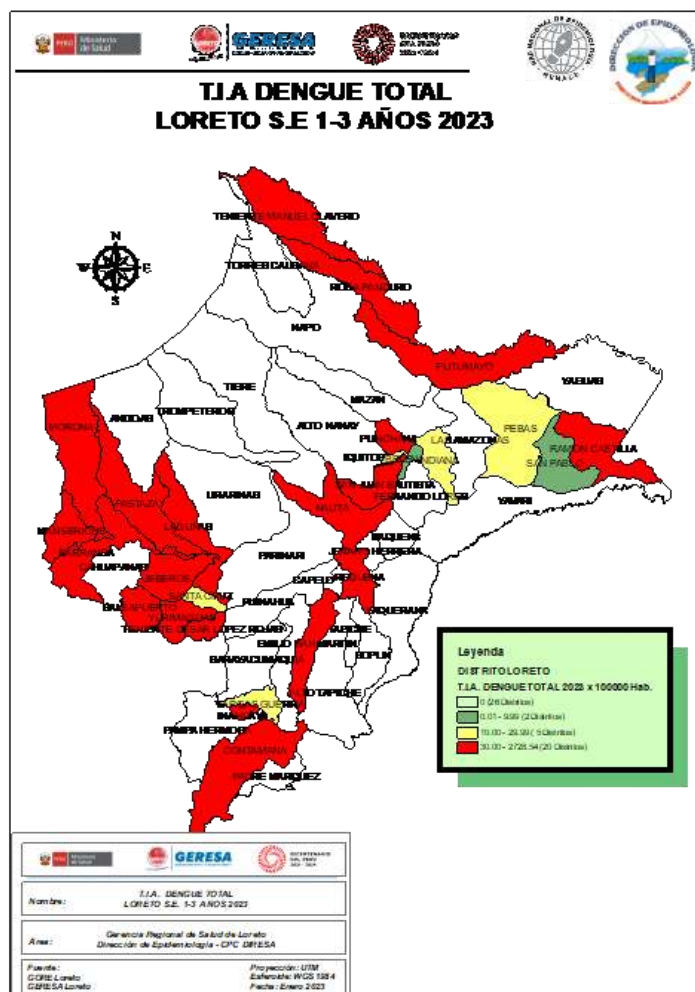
PERÚ Ministerio de Salud

GERESA

T.I.A DENGUE TOTAL
LORETO S.E 1-3 AÑOS 2023

N
W E
S

TENIENTE MANUEL CLAVERO
TORRES CAUSANA
ROSA PANDURO
NAPO
PUTUMAYO
YAGUAS
TIGRE
MAZAN
TROMPETEROS
ANDOAS
ALTO NANAY
PEBAS
LAS AMAZONAS
RAMON CASTILLA
PUNCHANA
INDIANA
MORONA
IQUITOS
SAN PABLO
SAN JUAN BAUTISTA
FERNANDO LORES
YAVARI
PASTAZA
URARINAS
NAUTA
LAGUNAS
MANSERICHE
YAQUERANA
BARRANCA
JENARO HERRERA
CAHUAPANAS
PARINARI
SOPLIN
CAPELO
REQUENA
JEBEROS
SANTA CRUZ
PUINAHUA
SAQUENA
BALSAPUERTO
YURIMAGUAS
TENIENTE CESAR LOPEZ ROJAS
EMILIO SAN MARTIN
MAQUIA
ALTO TAPICHE
VARGAS GUERRA
INAHUAYA
PAMPA HERMOSA
CONTAMANA
PADRE MARQUEZ

Leyenda
DISTRITO LORETO
T.I.A. DENGUE TOTAL 2023 x 100000 Hab.
0 (26 Distritos)
0.01 - 9.99 (2 Distritos)
10.00 - 29.99 (5 Distritos)
30.00 - 2728.54 (20 Distritos)

GERESA

Nombre: T.I.A. DENGUE TOTAL LORETO S.E. 1-3 AÑOS 2023

Area: Gerencia Regional de Salud de Loreto
Dirección de Epidemiología - CPC DIRESA

Fuente:
GORE Loreto
GERESA Loreto

Proyección: UTM
Esferoide: WGS 1984
Fecha: Enero 2023